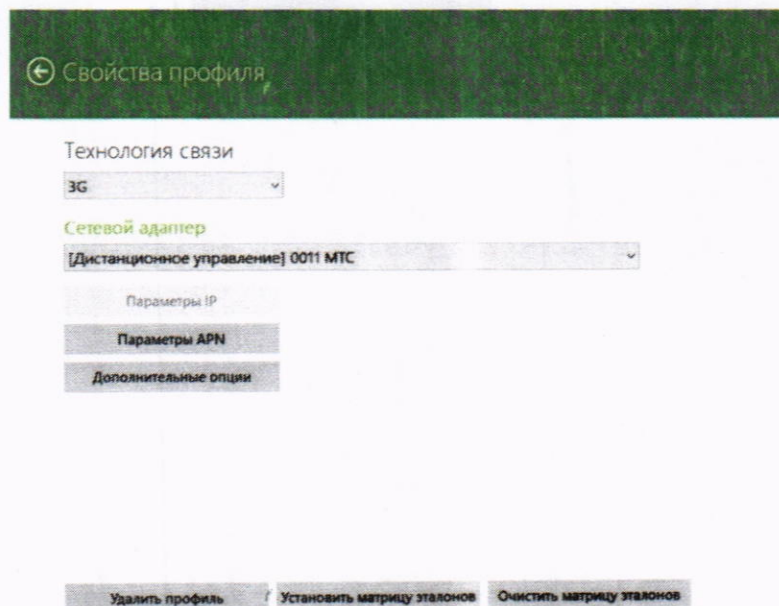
Свойства профиля

Технология связи

3G

Сетевой адаптер

[Дистанционное управление] 0011 МТС

Параметры IP

Параметры APN

Дополнительные опции

Удалить профиль

Установить матрицу эталонов

Очистить матрицу эталонов